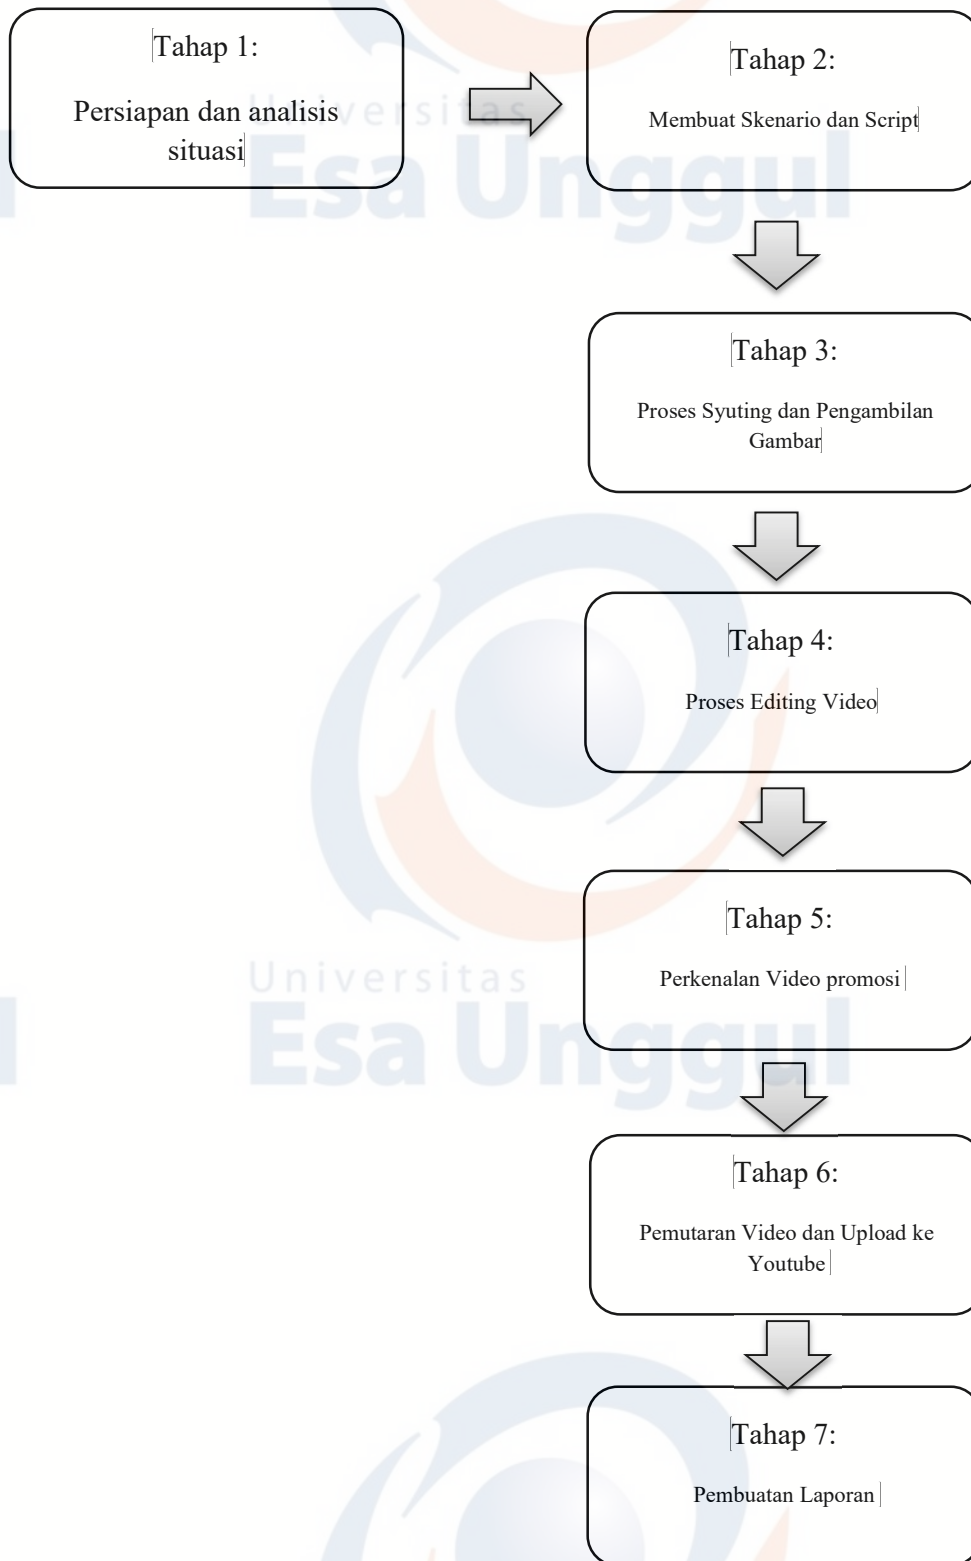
Tahap 1:

Persiapan dan analisis situasi

Tahap 2:

Membuat Skenario dan Script

Universitas
Esa Unggul

Tahap 3:

Proses Syuting dan Pengambilan Gambar

Tahap 4:

Proses Editing Video

Tahap 5:

Perkenalan Video promosi

Universitas
Esa Unggul

Tahap 6:

Pemutaran Video dan Upload ke Youtube

Tahap 7:

Pembuatan Laporan